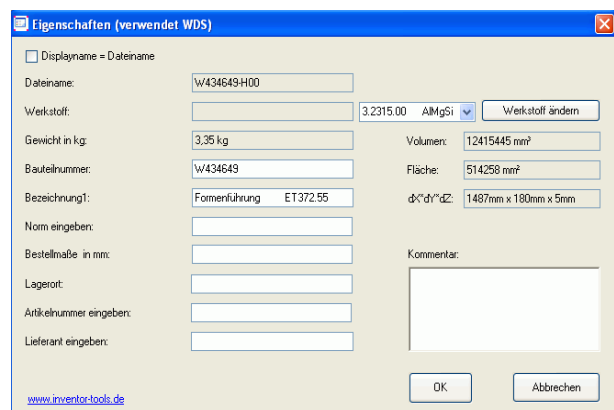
Eigenschaften (verwendet WDS)

Displayname = Dateiname

Dateiname: W434649-H00

Werkstoff: 3.2315.00 AlMgSi Werkstoff ändern

Gewicht in kg: 3,35 kg

Volumen: 12415445 mm³

Bauteilnummer: W434649

Fläche: 514258 mm²

Bezeichnung1: Formenführung ET372.55

dX*dY*dZ: 1487mm x 180mm x 5mm

Norm eingeben:

Bestellmaße in mm:

Kommentar:

Lagerort:

Artikelnummer eingeben:

Lieferant eingeben:

www.inventor-tools.de

OK

Abbrechen